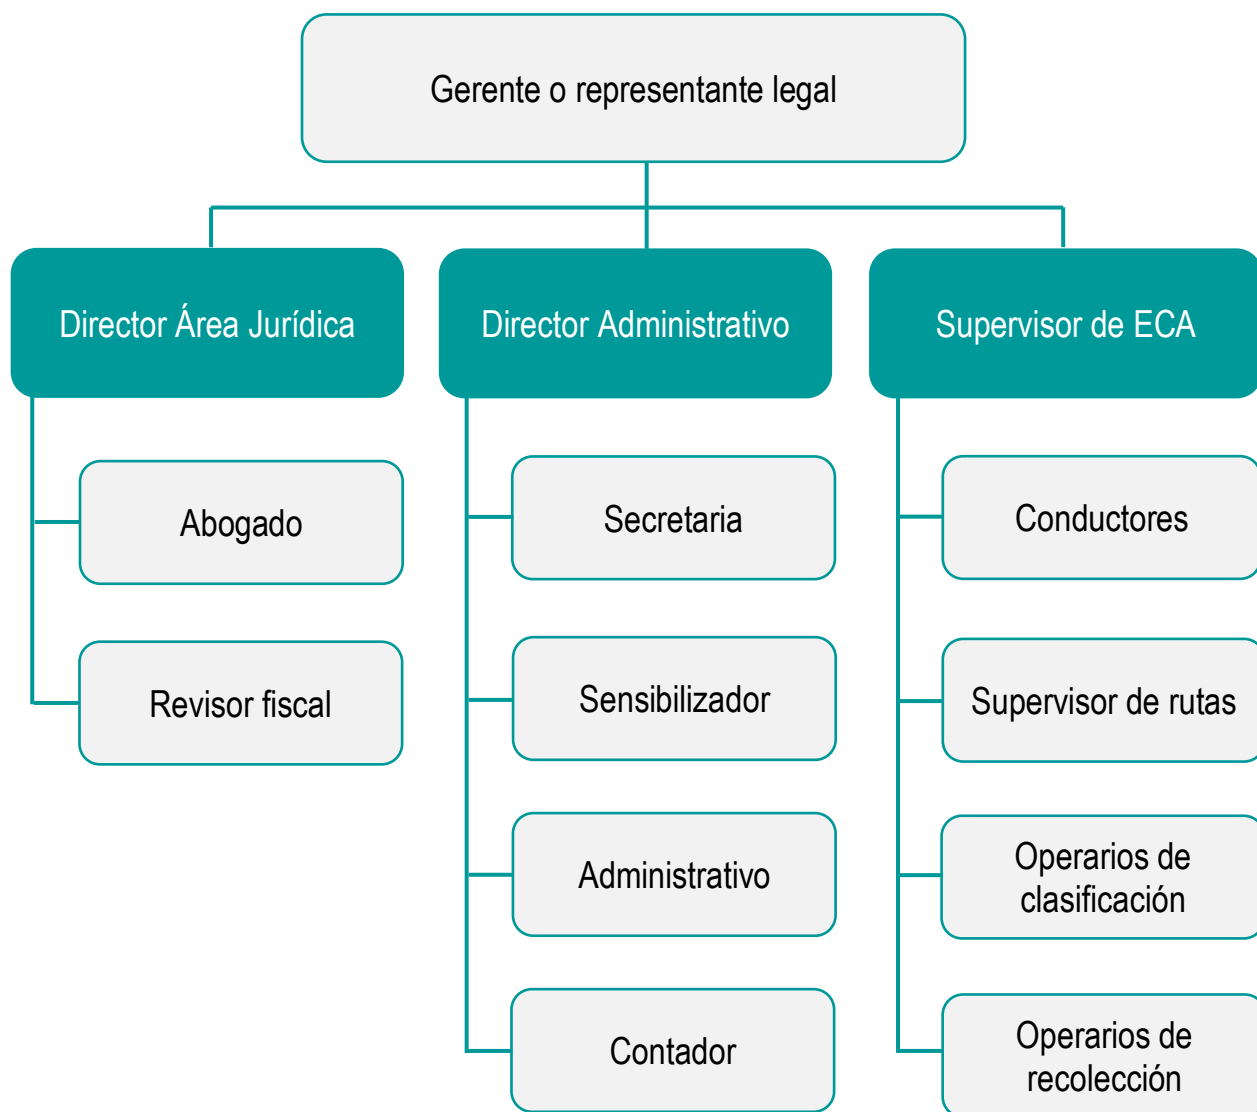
Gerente o representante legal

Director Área Jurídica

Abogado

Revisor fiscal

Director Administrativo

Secretaria

Sensibilizador

Administrativo

Contador

Supervisor de ECA

Conductores

Supervisor de rutas

Operarios de clasificación

Operarios de recolección